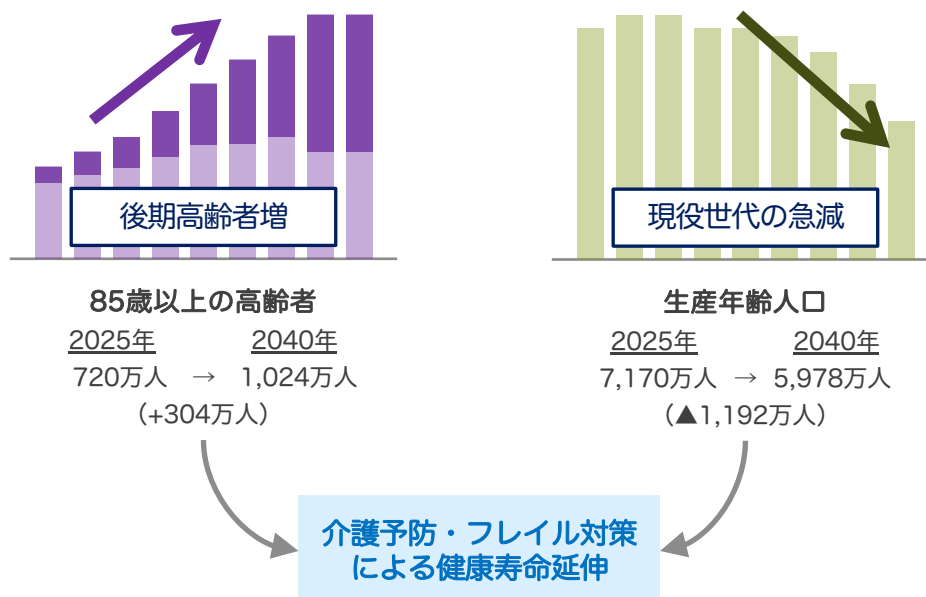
後期高齢者増

現役世代の急減

85歳以上の高齢者
2025年 → 2040年
720万人 → 1,024万人
（+304万人）

生産年齢人口
2025年 → 2040年
7,170万人 → 5,978万人
（▲1,192万人）

介護予防・フレイル対策による健康寿命延伸